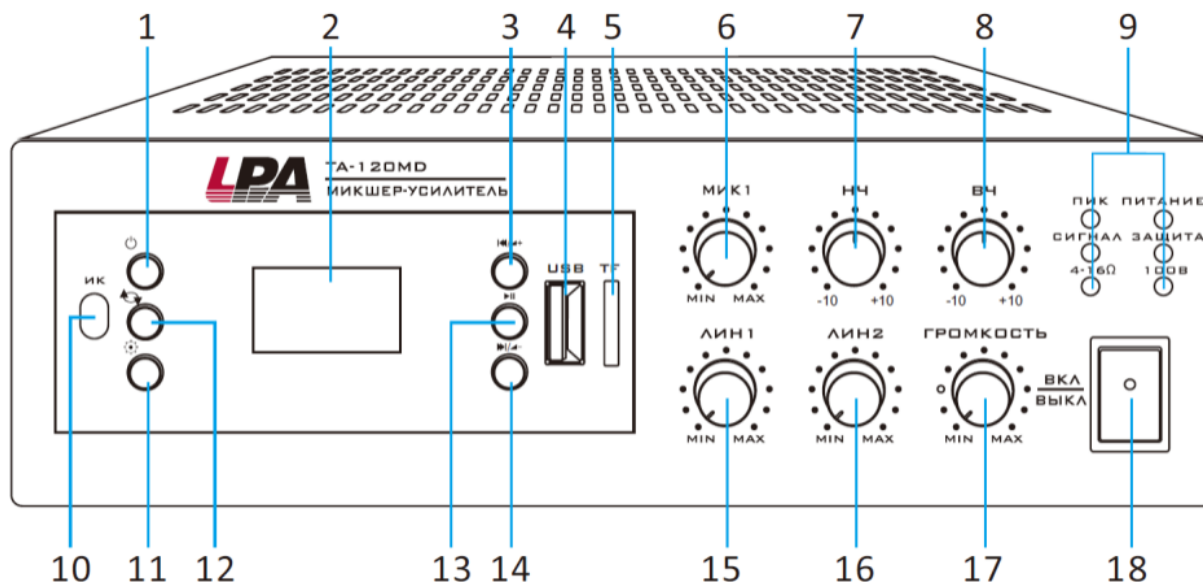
1 2 3 4 5 6 7 8 9

LPA

TA-120MD

МИКШЕР-УСИЛИТЕЛЬ

ИК

USB

TF

МИК1

MIN MAX

НЧ

-10 +10

ВЧ

-10 +10

ПИК ПИТАНИЕ

СИГНАЛ ЗАЩИТА

4-16Ω 100В

ЛИН1

MIN MAX

ЛИН2

MIN MAX

ГРОМКОСТЬ

MIN MAX

ВКЛ
ВЫКЛ

10 11 12 13 14 15 16 17 18